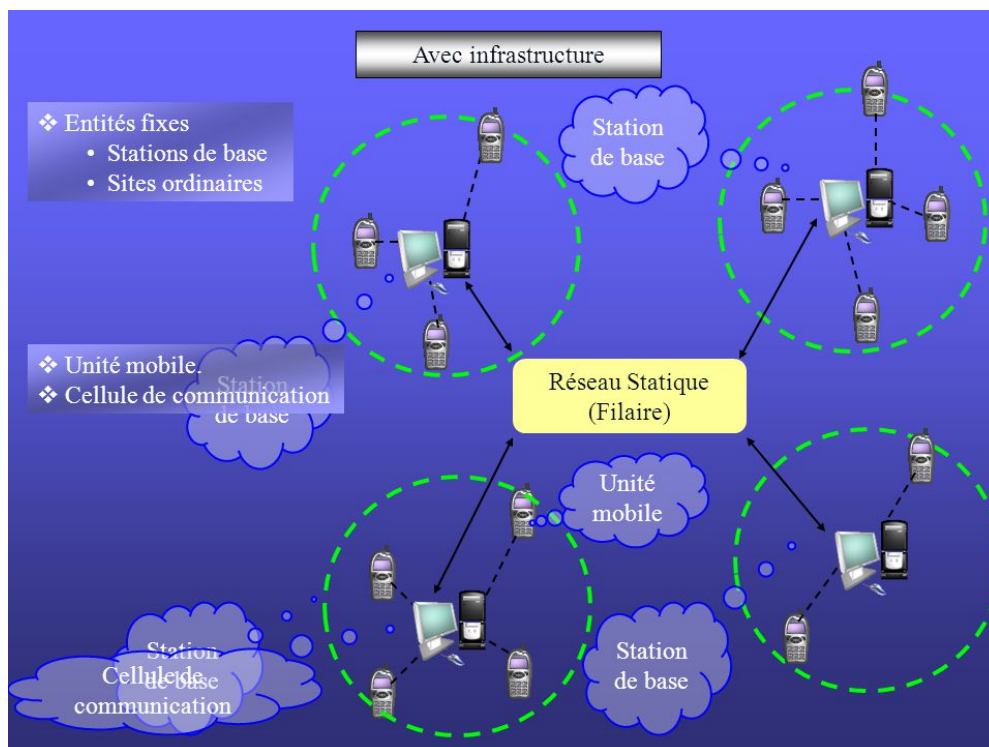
Avec infrastructure

❖ Entités fixes
• Stations de base
• Sites ordinaires

Station de base

❖ Unité mobile.
❖ Cellule de communication

Station de base

Réseau Statique (Filaire)

Unité mobile

Station de base

Cellule de communication

Station de base